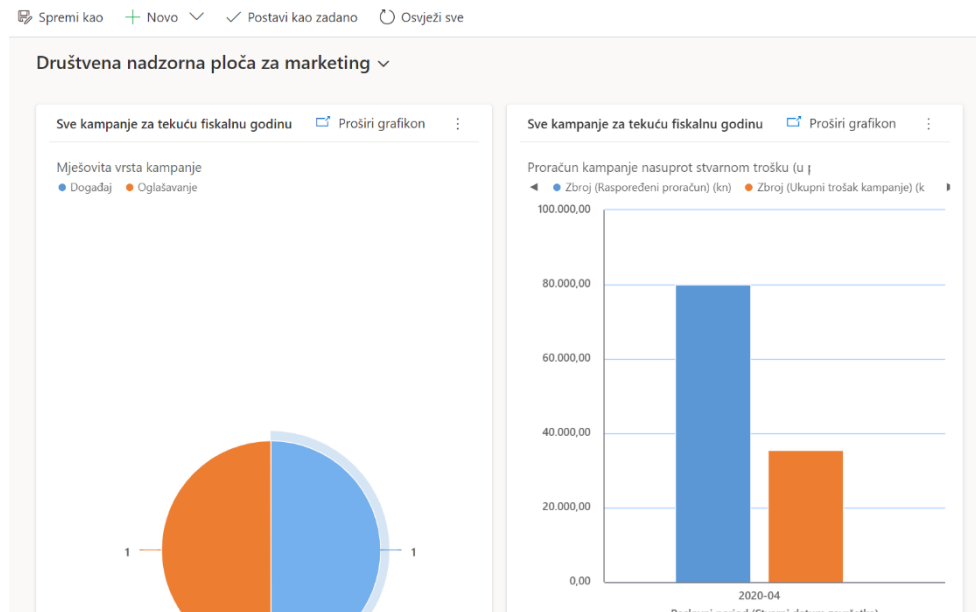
Spremi kao + Novo Postavi kao zadano Osvježi sve

Društvena nadzorna ploča za marketing

Sve kampanje za tekuću fiskalnu godinu Proširi grafikon ⋮

Mješovita vrsta kampanje
● Događaj ● Oglašavanje

1 1

Sve kampanje za tekuću fiskalnu godinu Proširi grafikon ⋮

Proračun kampanje nasuprot stvarnom trošku (u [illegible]
● Zbroj (Raspoređeni proračun) (kn) ● Zbroj (Ukupni trošak kampanje) (k

100.000,00
80.000,00
60.000,00
40.000,00
20.000,00
0,00

2020-04
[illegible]